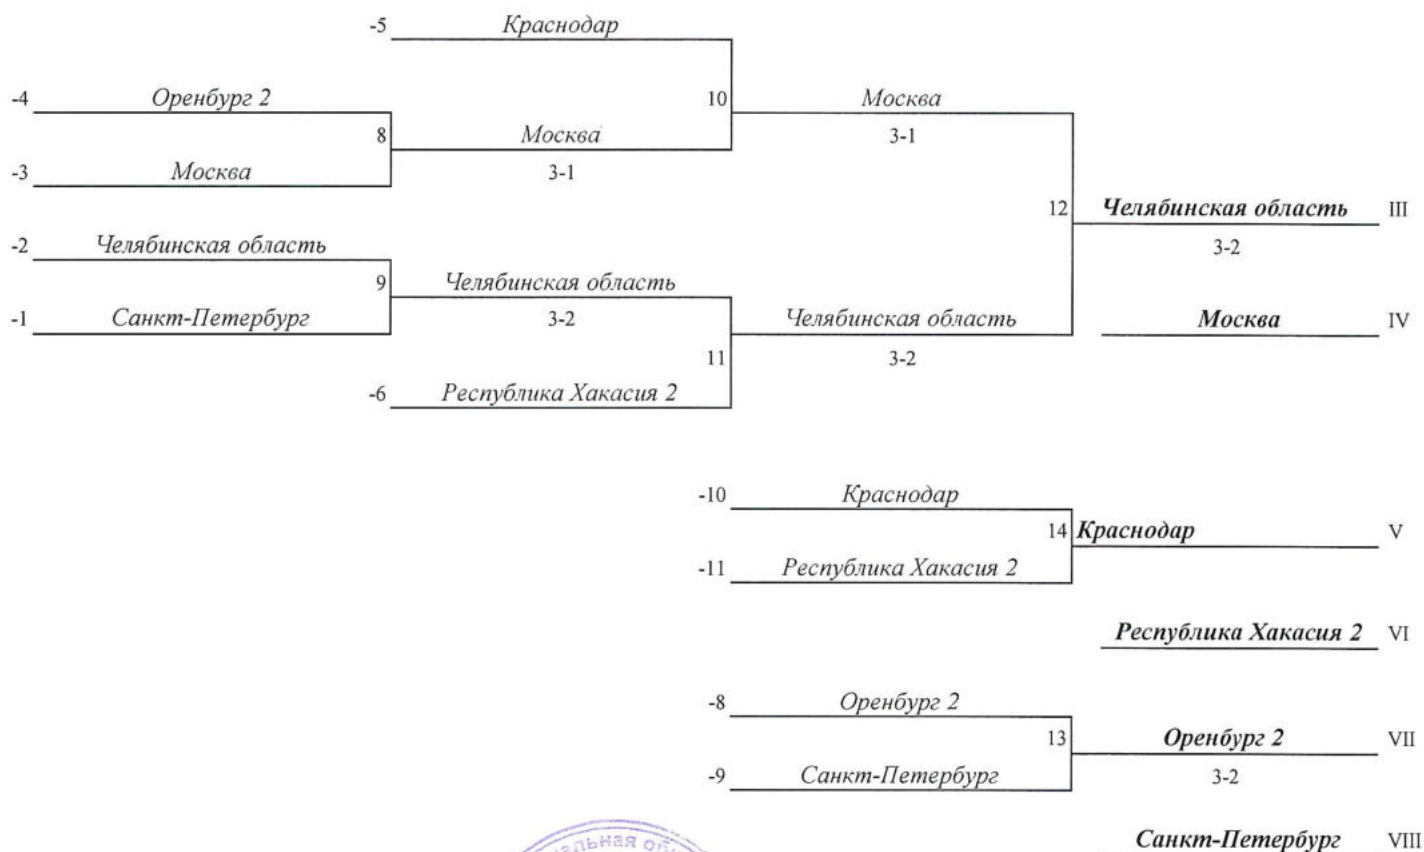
-5 Краснодар

-4 Оренбург 2

8 Москва
3-1

-3 Москва

10 Москва
3-1

-2 Челябинская область

9 Челябинская область
3-2

-1 Санкт-Петербург

11 Челябинская область
3-2

-6 Республика Хакасия 2

12 **Челябинская область** III
3-2

**Москва** IV

-10 Краснодар

14 **Краснодар** V

-11 Республика Хакасия 2

**Республика Хакасия 2** VI

-8 Оренбург 2

13 **Оренбург 2** VII
3-2

-9 Санкт-Петербург

**Санкт-Петербург** VIII

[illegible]льная об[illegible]